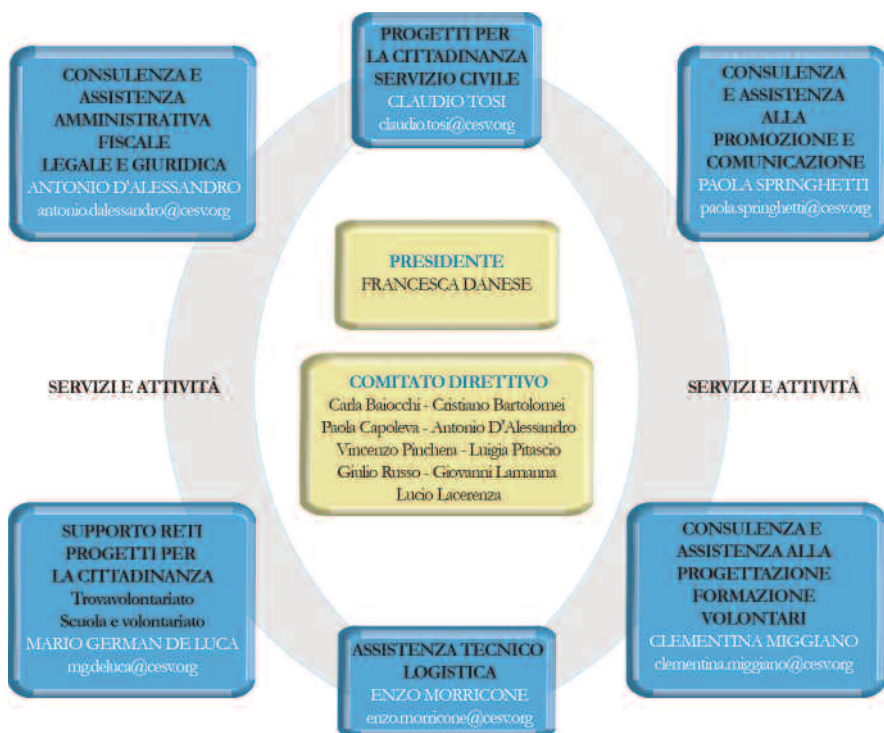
PROGETTI PER LA CITTADINANZA SERVIZIO CIVILE
CLAUDIO TOSI
claudio.tosi@cesv.org

CONSULENZA E ASSISTENZA AMMINISTRATIVA FISCALE LEGALE E GIURIDICA
ANTONIO D'ALESSANDRO
antonio.dalessandro@cesv.org

CONSULENZA E ASSISTENZA ALLA PROMOZIONE E COMUNICAZIONE
PAOLA SPRINGHETTI
paola.springhetti@cesv.org

PRESIDENTE
FRANCESCA DANESE

SERVIZI E ATTIVITÀ

COMITATO DIRETTIVO
Carla Baiocchi - Cristiano Bartolomei
Paola Capoleva - Antonio D'Alessandro
Vincenzo Pinchera - Luigia Pitascio
Giulio Russo - Giovanni Lamanna
Lucio Lacerenza

SERVIZI E ATTIVITÀ

SUPPORTO RETI PROGETTI PER LA CITTADINANZA
Trovavolontariato
Scuola e volontariato
MARIO GERMAN DE LUCA
mg.deluca@cesv.org

CONSULENZA E ASSISTENZA ALLA PROGETTAZIONE FORMAZIONE VOLONTARI
CLEMENTINA MIGGIANO
clementina.miggiano@cesv.org

ASSISTENZA TECNICO LOGISTICA
ENZO MORRICONE
enzo.morricone@cesv.org